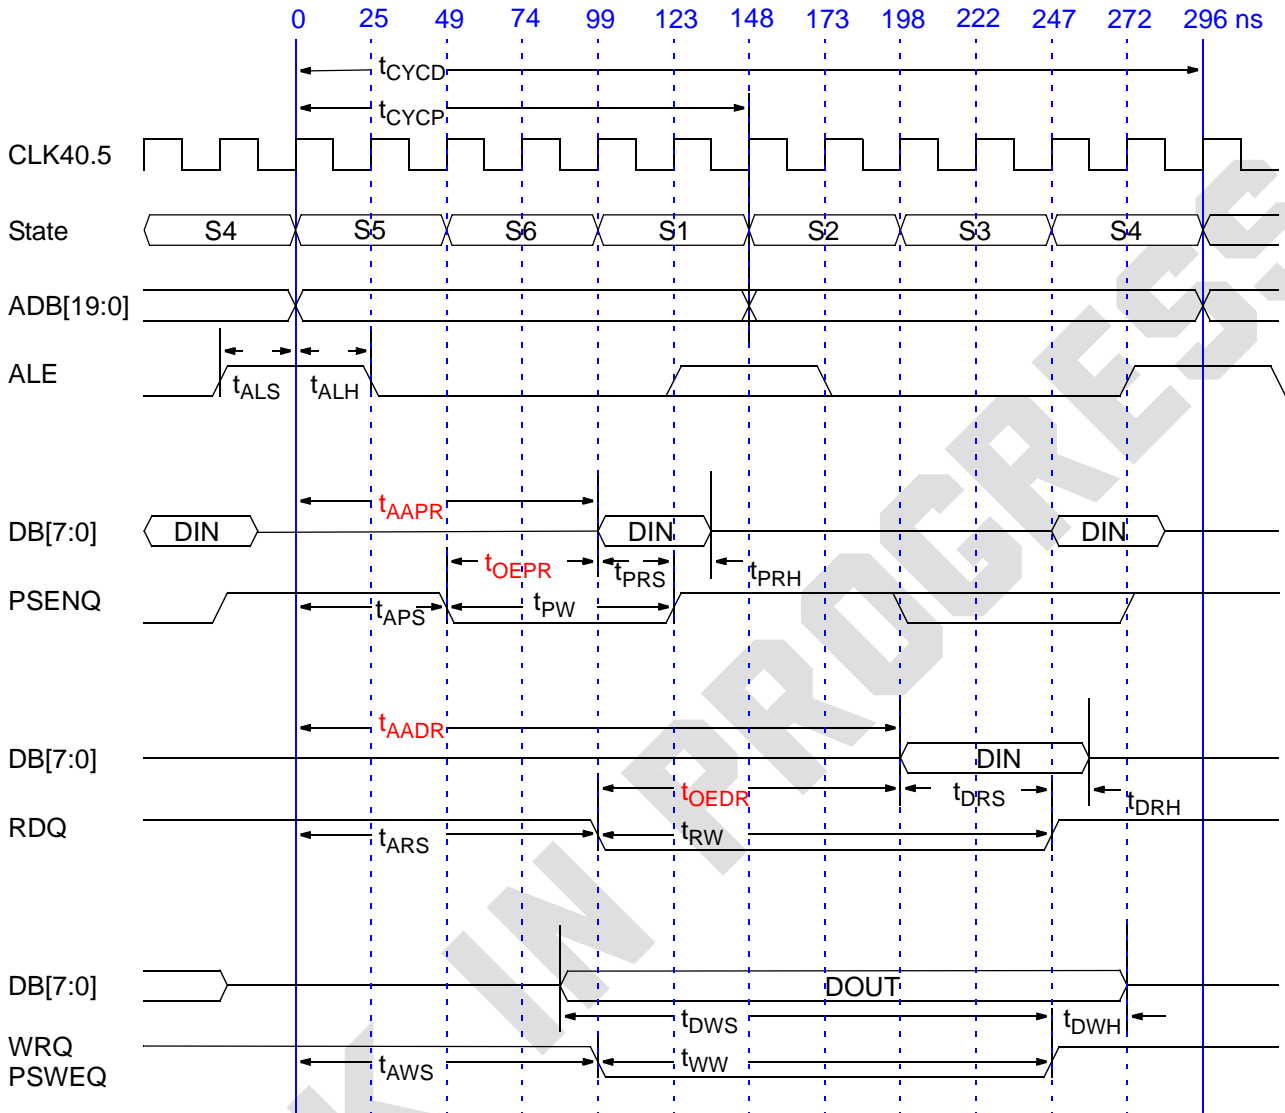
0 25 49 74 99 123 148 173 198 222 247 272 296 ns

$t_{CYCD}$

$t_{CYCP}$

CLK40.5

State S4 S5 S6 S1 S2 S3 S4

ADB[19:0]

ALE $t_{ALS}$ $t_{ALH}$

$t_{AAPR}$

DB[7:0] DIN DIN DIN

$t_{OEPR}$ $t_{PRS}$ $t_{PRH}$

PSENQ $t_{APS}$ $t_{PW}$

$t_{AADR}$

DB[7:0] DIN

$t_{OEDR}$ $t_{DRS}$ $t_{DRH}$

RDQ $t_{ARS}$ $t_{RW}$

DB[7:0] DOUT

$t_{DWS}$ $t_{DWH}$

WRQ
PSWEQ $t_{AWS}$ $t_{WW}$

IN PROGRESS